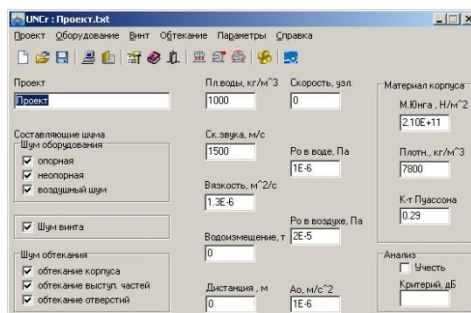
UNCr : Проект.txt

Проект Оборудование Винт Обтекание Параметры Справка

Проект
Проект

Пл.воды, кг/м^3
1000

Скорость, узл.
0

Материал корпуса
М.Юнга , Н/м^2
2.10E+11

Составляющие шума
Шум оборудования
☑ опорная
☑ неопорная
☑ воздушный шум

Ск.звука, м/с
1500

Ро в воде, Па
1E-6

Плотн., кг/м^3
7800

Вязкость, м^2/с
1.3E-6

К-т Пуассона
0.29

☑ Шум винта

Ро в воздухе, Па
2E-5

Водоизмещение, т
0

Шум обтекания
☑ обтекание корпуса
☑ обтекание выступ. частей
☑ обтекание отверстий

Дистанция , м
0

Ао, м/с^2
1E-6

Анализ
☐ Учесть
Критерий, дБ